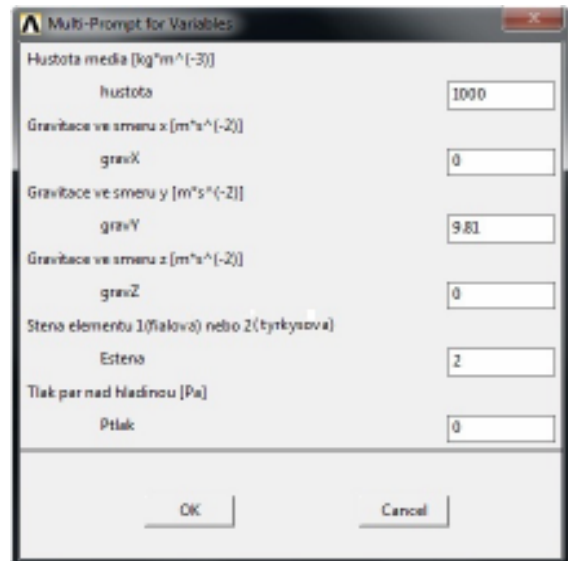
Multi-Prompt for Variables

Hustota media [kg*m^(-3)]

hustota 1000

Gravitace ve smeru x [m*s^(-2)]

gravX 0

Gravitace ve smeru y [m*s^(-2)]

gravY 9.81

Gravitace ve smeru z [m*s^(-2)]

gravZ 0

Stena elementu 1(fialova) nebo 2(tyrkysova)

Estena 2

Tlak par nad hladinou [Pa]

Ptlak 0

OK Cancel